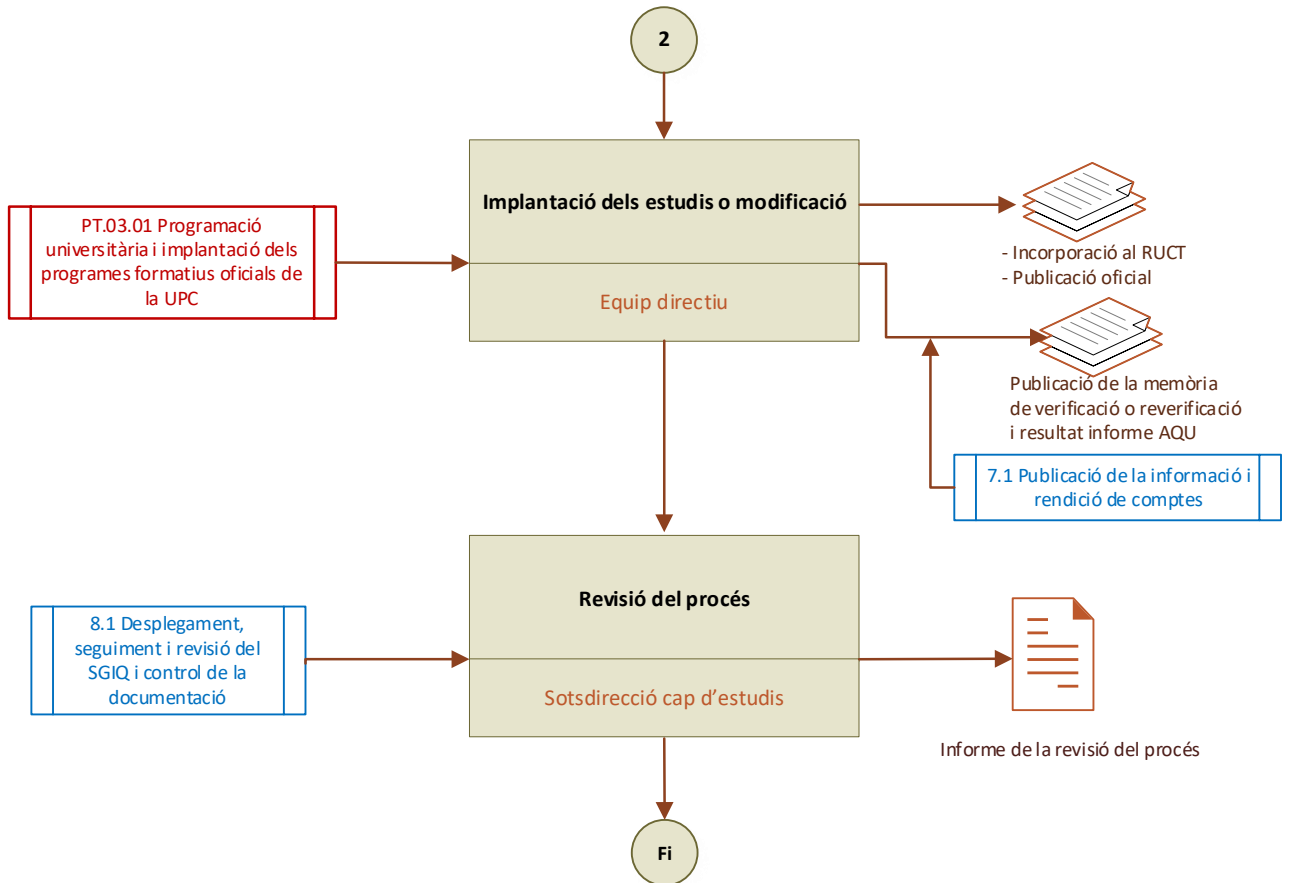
2

Implantació dels estudis o modificació

Equip directiu

PT.03.01 Programació universitària i implantació dels programes formatius oficials de la UPC

- Incorporació al RUCT
- Publicació oficial

Publicació de la memòria de verificació o reverificació i resultat informe AQU

7.1 Publicació de la informació i rendició de comptes

Revisió del procés

Sotsdirecció cap d'estudis

8.1 Desplegament, seguiment i revisió del SGIQ i control de la documentació

Informe de la revisió del procés

Fi